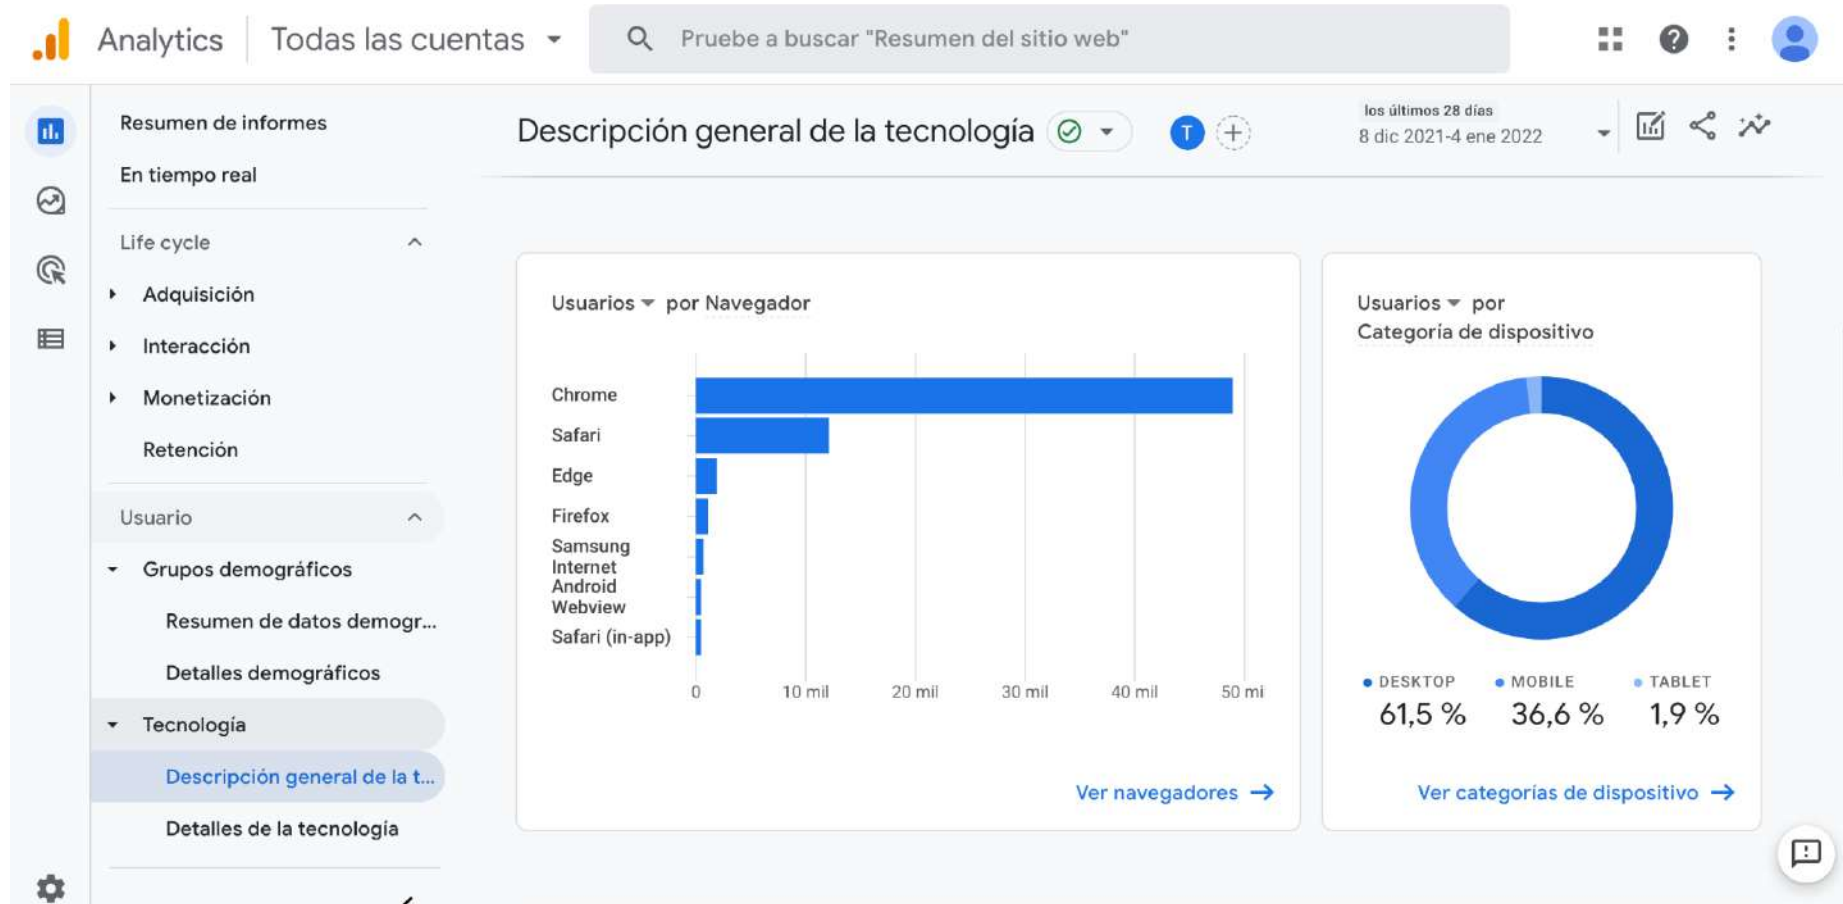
Analytics Todas las cuentas

Pruebe a buscar "Resumen del sitio web"

Resumen de informes

En tiempo real

Life cycle

Adquisición

Interacción

Monetización

Retención

Usuario

Grupos demográficos

Resumen de datos demogr...

Detalles demográficos

Tecnología

Descripción general de la t...

Detalles de la tecnología

Descripción general de la tecnología

T

los últimos 28 días
8 dic 2021-4 ene 2022

Usuarios por Navegador

Chrome
Safari
Edge
Firefox
Samsung Internet
Android Webview
Safari (in-app)

0 10 mil 20 mil 30 mil 40 mil 50 mi

Ver navegadores →

Usuarios por Categoría de dispositivo

DESKTOP 61,5 %
MOBILE 36,6 %
TABLET 1,9 %

Ver categorías de dispositivo →